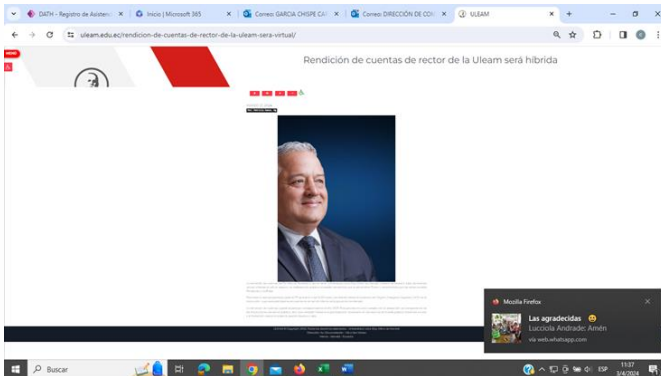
DATH - Registro de Asistenc | Inicio | Microsoft 365 | Correo: GARCIA CHISPE CA | Correo: DIRECCIÓN DE CO | ULEAM

uleam.edu.ec/rendicion-de-cuentas-de-rector-de-la-uleam-sera-virtual/

Rendición de cuentas de rector de la Uleam será híbrida

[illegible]

Mozilla Firefox

Las agradecidas 😀

Lucciola Andrade: Amén

vía web.whatsapp.com

Buscar

ESP 11:27 3/4/2024